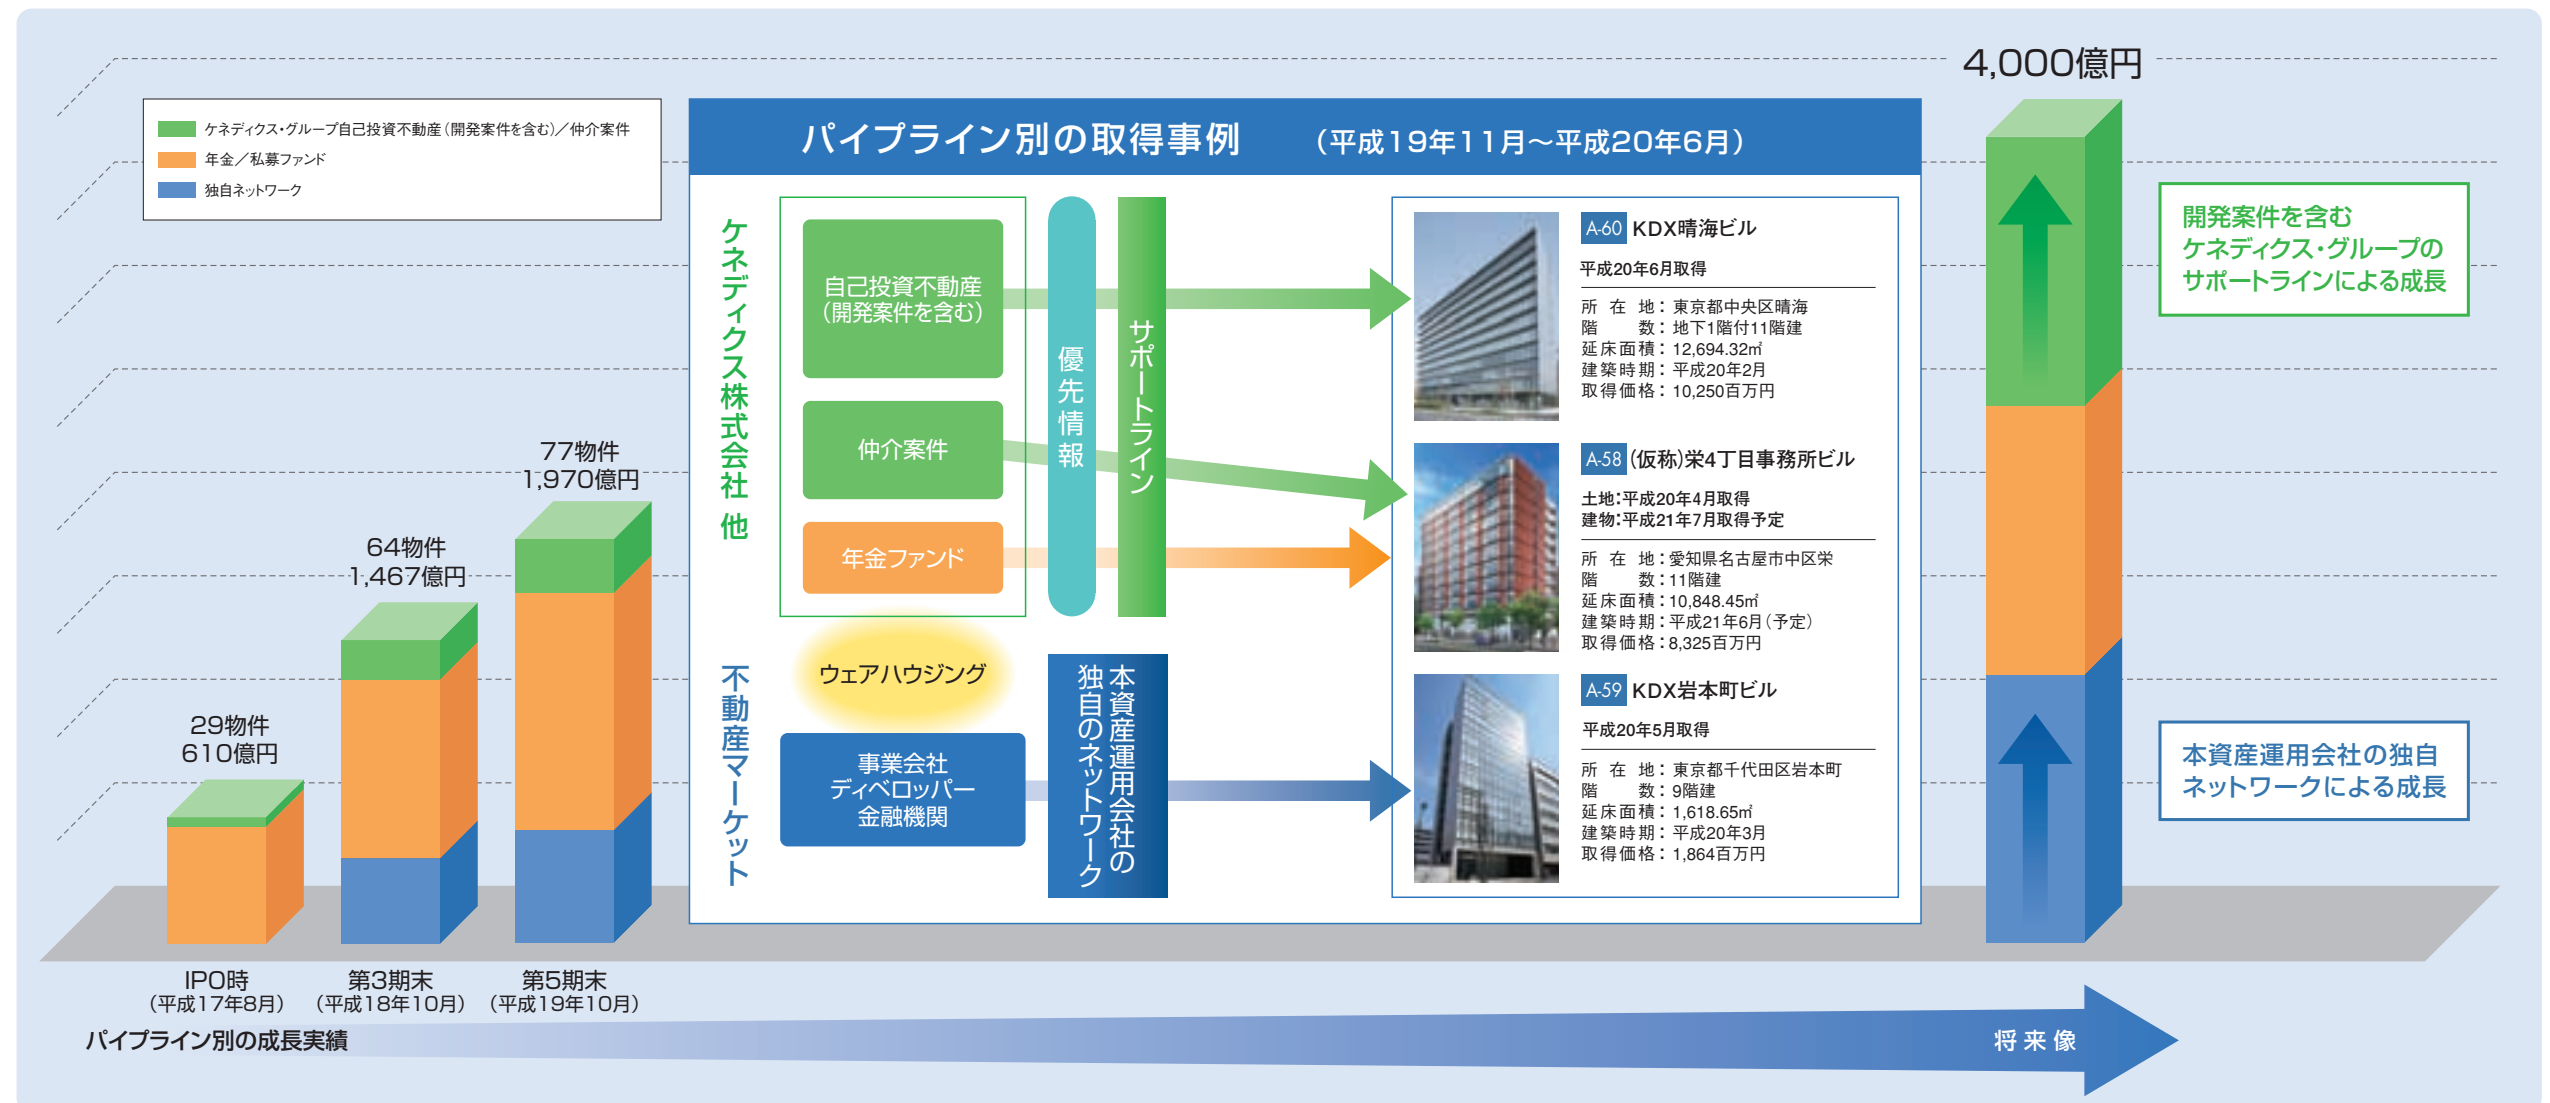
ケネディクス・グループ自己投資不動産（開発案件を含む）／仲介案件
年金／私募ファンド
独自ネットワーク

パイプライン別の取得事例　（平成19年11月～平成20年6月）

ケネディクス株式会社 他

自己投資不動産（開発案件を含む）

仲介案件

年金ファンド

優先情報

サポートライン

不動産マーケット

ウェアハウジング

事業会社
ディベロッパー
金融機関

本資産運用会社の独自のネットワーク

A-60 KDX晴海ビル
平成20年6月取得
所在地：東京都中央区晴海
階数：地下1階付11階建
延床面積：12,694.32㎡
建築時期：平成20年2月
取得価格：10,250百万円

A-58 (仮称)栄4丁目事務所ビル
土地:平成20年4月取得
建物:平成21年7月取得予定
所在地：愛知県名古屋市中区栄
階数：11階建
延床面積：10,848.45㎡
建築時期：平成21年6月（予定）
取得価格：8,325百万円

A-59 KDX岩本町ビル
平成20年5月取得
所在地：東京都千代田区岩本町
階数：9階建
延床面積：1,618.65㎡
建築時期：平成20年3月
取得価格：1,864百万円

4,000億円

開発案件を含む
ケネディクス・グループの
サポートラインによる成長

本資産運用会社の独自
ネットワークによる成長

77物件
1,970億円

64物件
1,467億円

29物件
610億円

IPO時
（平成17年8月）

第3期末
（平成18年10月）

第5期末
（平成19年10月）

パイプライン別の成長実績

将来像